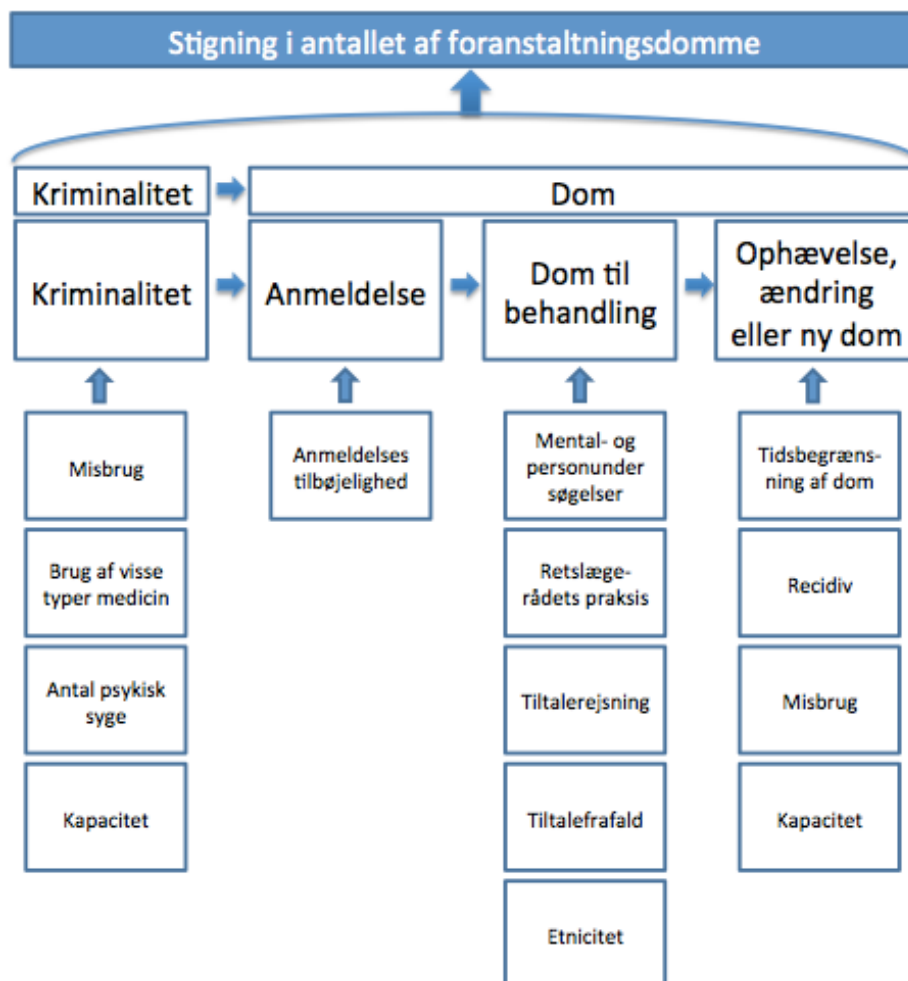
Stigning i antallet af foranstaltningsdomme

Kriminalitet

Dom

Kriminalitet

Anmeldelse

Dom til behandling

Ophævelse, ændring eller ny dom

Misbrug

Brug af visse typer medicin

Antal psykisk syge

Kapacitet

Anmeldelses tilbøjelighed

Mental- og personunder søgelser

Retslægerådets praksis

Tiltalerejsning

Tiltalefrafald

Etnicitet

Tidsbegrænsning af dom

Recidiv

Misbrug

Kapacitet